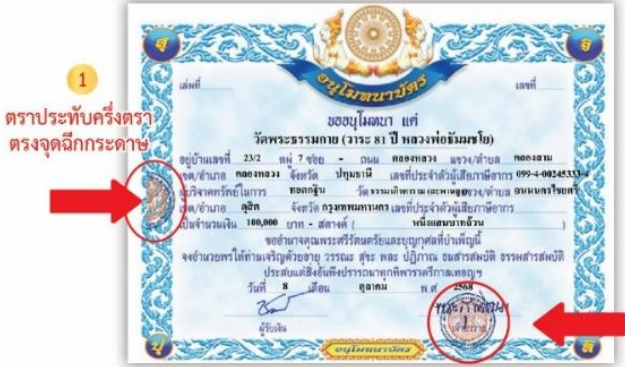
1
ตราประทับครึ่งตรา
ตรงจุดฉีกกระดาษ

อนุโมทนาบัตร
เล่มที่ เลขที่
ขออนุโมทนา แด่
วัดพระธรรมกาย (วาระ 81 ปี หลวงพ่อธัมมชโย)
อยู่บ้านเลขที่ 23/2 หมู่ 7 ซอย - ถนน คลองหลวง แขวง/ตำบล คลองสาม
เขต/อำเภอ คลองหลวง จังหวัด ปทุมธานี เลขที่ประจำตัวผู้เสียภาษีอากร 099-4-00245333-4
ณ บริจาคทรัพย์ในการ ทอดกฐิน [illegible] แขวง/ตำบล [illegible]
เขต/อำเภอ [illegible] จังหวัด กรุงเทพมหานคร เลขที่ประจำตัวผู้เสียภาษีอากร
เป็นจำนวนเงิน 100,000 บาท - สตางค์ ( หนึ่งแสนบาทถ้วน )
ขออำนาจคุณพระศรีรัตนตรัยและบุญกุศลที่บำเพ็ญนี้
จงอำนวยพรให้ท่านเจริญด้วยอายุ วรรณ สุขะ พละ ปฏิภาณ ธนสารสมบัติ ธรรมสารสมบัติ
ประสบแต่สิ่งอันพึงปรารถนาทุกทิพาราตรีกาลเทอญฯ
วันที่ 8 เดือน ตุลาคม พ.ศ. 2568
ผู้รับเงิน
อนุโมทนาบัตร